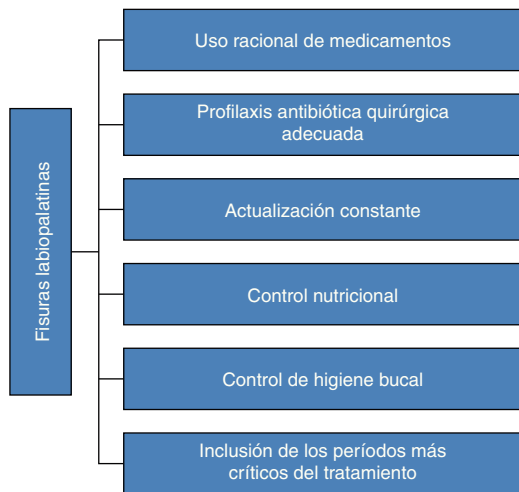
Fisuras labiopalatinas

Uso racional de medicamentos

Profilaxis antibiótica quirúrgica adecuada

Actualización constante

Control nutricional

Control de higiene bucal

Inclusión de los períodos más críticos del tratamiento